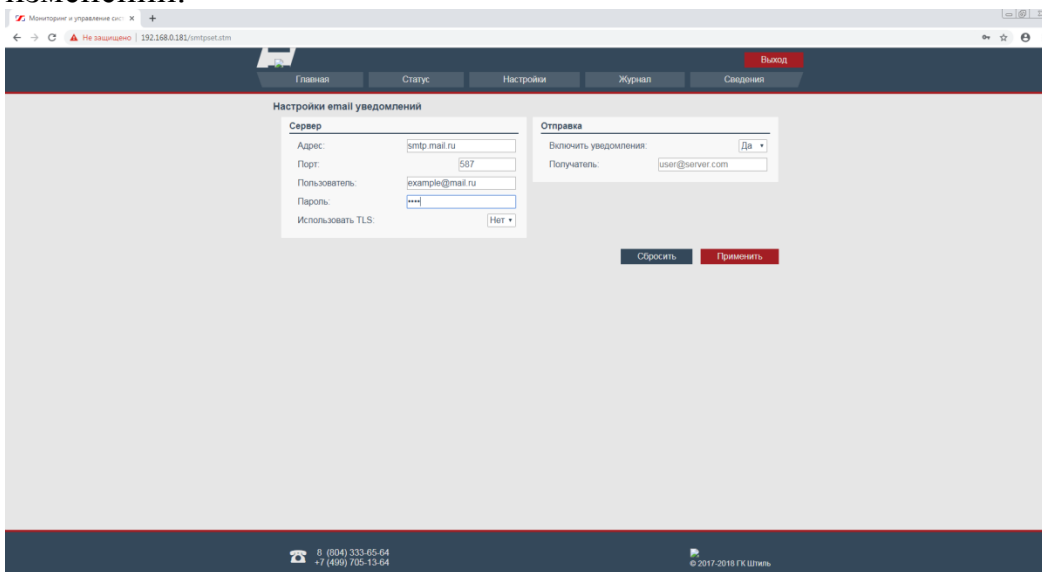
Мониторинг и управление сис ×

Не защищено | 192.168.0.181/smtpset.stm

Выход

Главная Статус Настройки Журнал Сведения

Настройки email уведомлений

Сервер

Адрес: smtp.mail.ru

Порт: 587

Пользователь: example@mail.ru

Пароль: ••••

Использовать TLS: Нет

Отправка

Включить уведомления: Да

Получатель: user@server.com

Сбросить Применить

8 (804) 333-65-64
+7 (499) 705-13-64

© 2017-2018 ГК Штиль